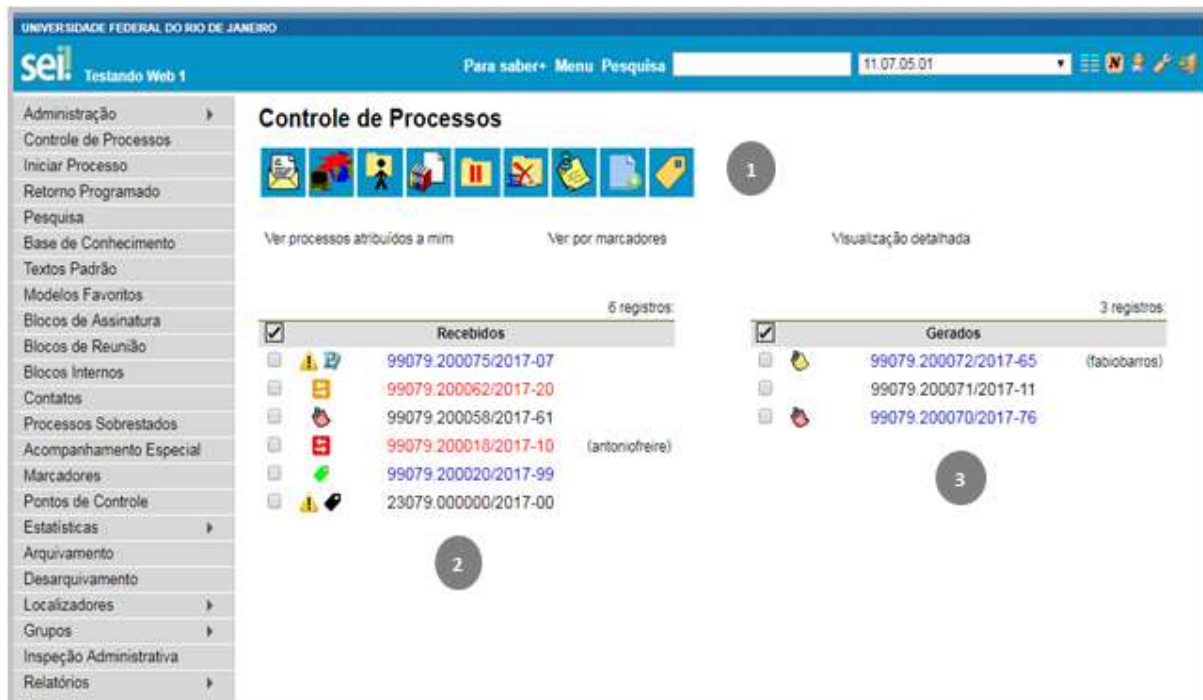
UNIVERSIDADE FEDERAL DO RIO DE JANEIRO

sei! Testando Web 1

Para saber+ Menu Pesquisa

11.07.05.01

Administração
Controle de Processos
Iniciar Processo
Retorno Programado
Pesquisa
Base de Conhecimento
Textos Padrão
Modelos Favoritos
Blocos de Assinatura
Blocos de Reunião
Blocos Internos
Contatos
Processos Sobrestados
Acompanhamento Especial
Marcadores
Pontos de Controle
Estatísticas
Arquivamento
Desarquivamento
Localizadores
Grupos
Inspeção Administrativa
Relatórios

Controle de Processos

1

Ver processos atribuídos a mim

Ver por marcadores

Visualização detalhada

6 registros:

| | Recebidos | |
|---|---|---|
| | 99079.200075/2017-07 | |
| | 99079.200062/2017-20 | |
| | 99079.200058/2017-61 | |
| | 99079.200018/2017-10 | (antoniofreire) |
| | 99079.200020/2017-99 | |
| | 23079.000000/2017-00 | |

2

3 registros:

| | Gerados | |
|---|---|---|
| | 99079.200072/2017-65 | (fabiobarros) |
| | 99079.200071/2017-11 | |
| | 99079.200070/2017-76 | |

3